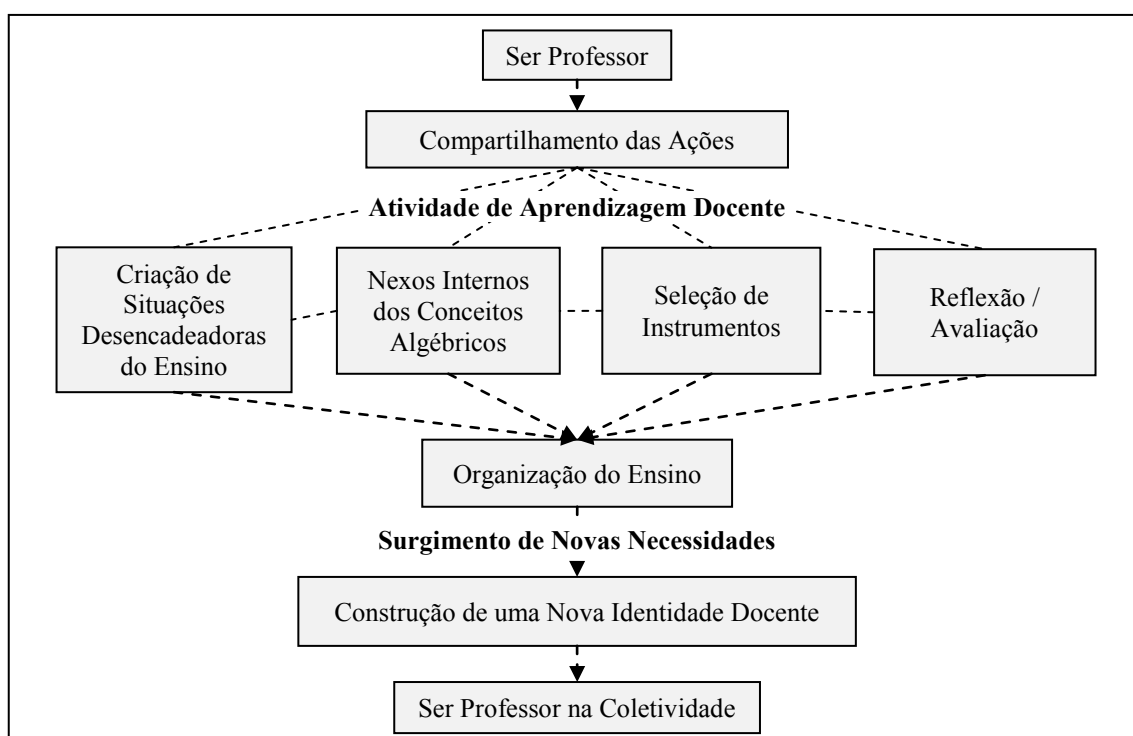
Ser Professor

Compartilhamento das Ações

**Atividade de Aprendizagem Docente**

Criação de Situações Desencadeadoras do Ensino

Nexos Internos dos Conceitos Algébricos

Seleção de Instrumentos

Reflexão / Avaliação

Organização do Ensino

**Surgimento de Novas Necessidades**

Construção de uma Nova Identidade Docente

Ser Professor na Coletividade